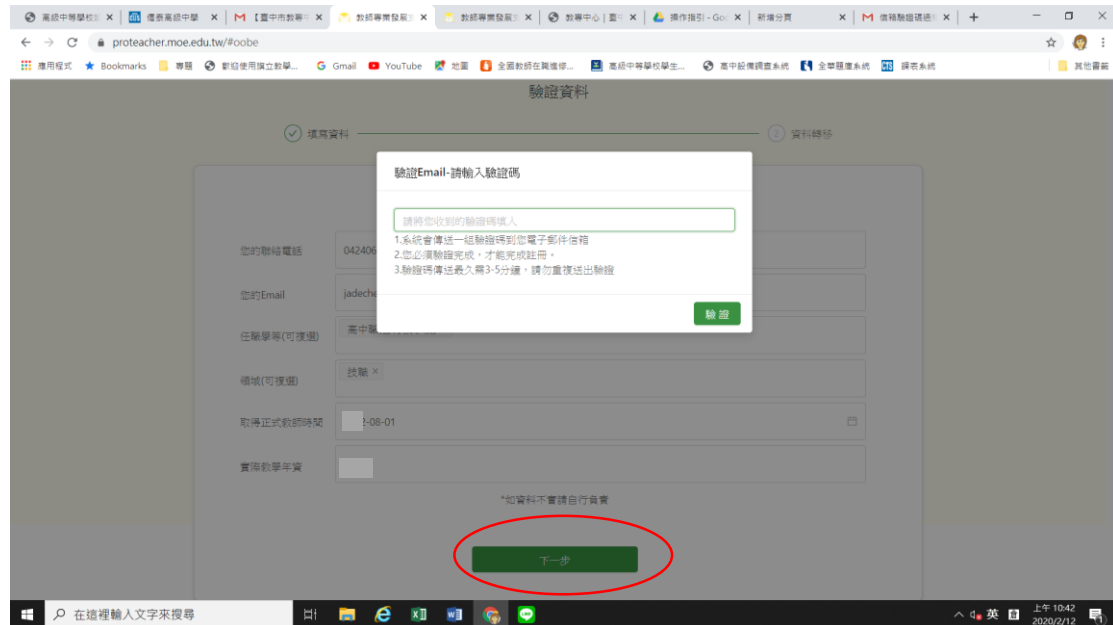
高級中等學校 ×
優質高級中學 ×
M【臺中市教學 ×
教師專業發展 ×
教師專業發展 ×
教專中心 | 臺 ×
操作指引 - Go ×
新增分頁 ×
M 信箱驗證通 ×
+

proteacher.moe.edu.tw/#oobe

應用程式 Bookmarks 專題 數協使用獨立數學... Gmail YouTube 地圖 全國教師在職進修... 高級中等學校學生... 高中設備調查系統 全華題庫系統 課表系統 其他書籤

驗證資料

填寫資料
2 資料轉移

驗證Email-請輸入驗證碼

請將您收到的驗證碼填入

1.系統會傳送一組驗證碼到您電子郵件信箱
2.您必須驗證完成，才能完成註冊。
3.驗證碼傳送最久需3-5分鐘，請勿重複送出驗證

驗 證

您的聯絡電話 042406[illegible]

您的Email jadeche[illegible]

任職學等(可複選) 高中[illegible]

領域(可複選) 技職 ×

取得正式教師時間 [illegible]-08-01

實際教學年資

*如資料不實請自行負責

下一步

在這裡輸入文字來搜尋

英 上午 10:42 2020/2/12